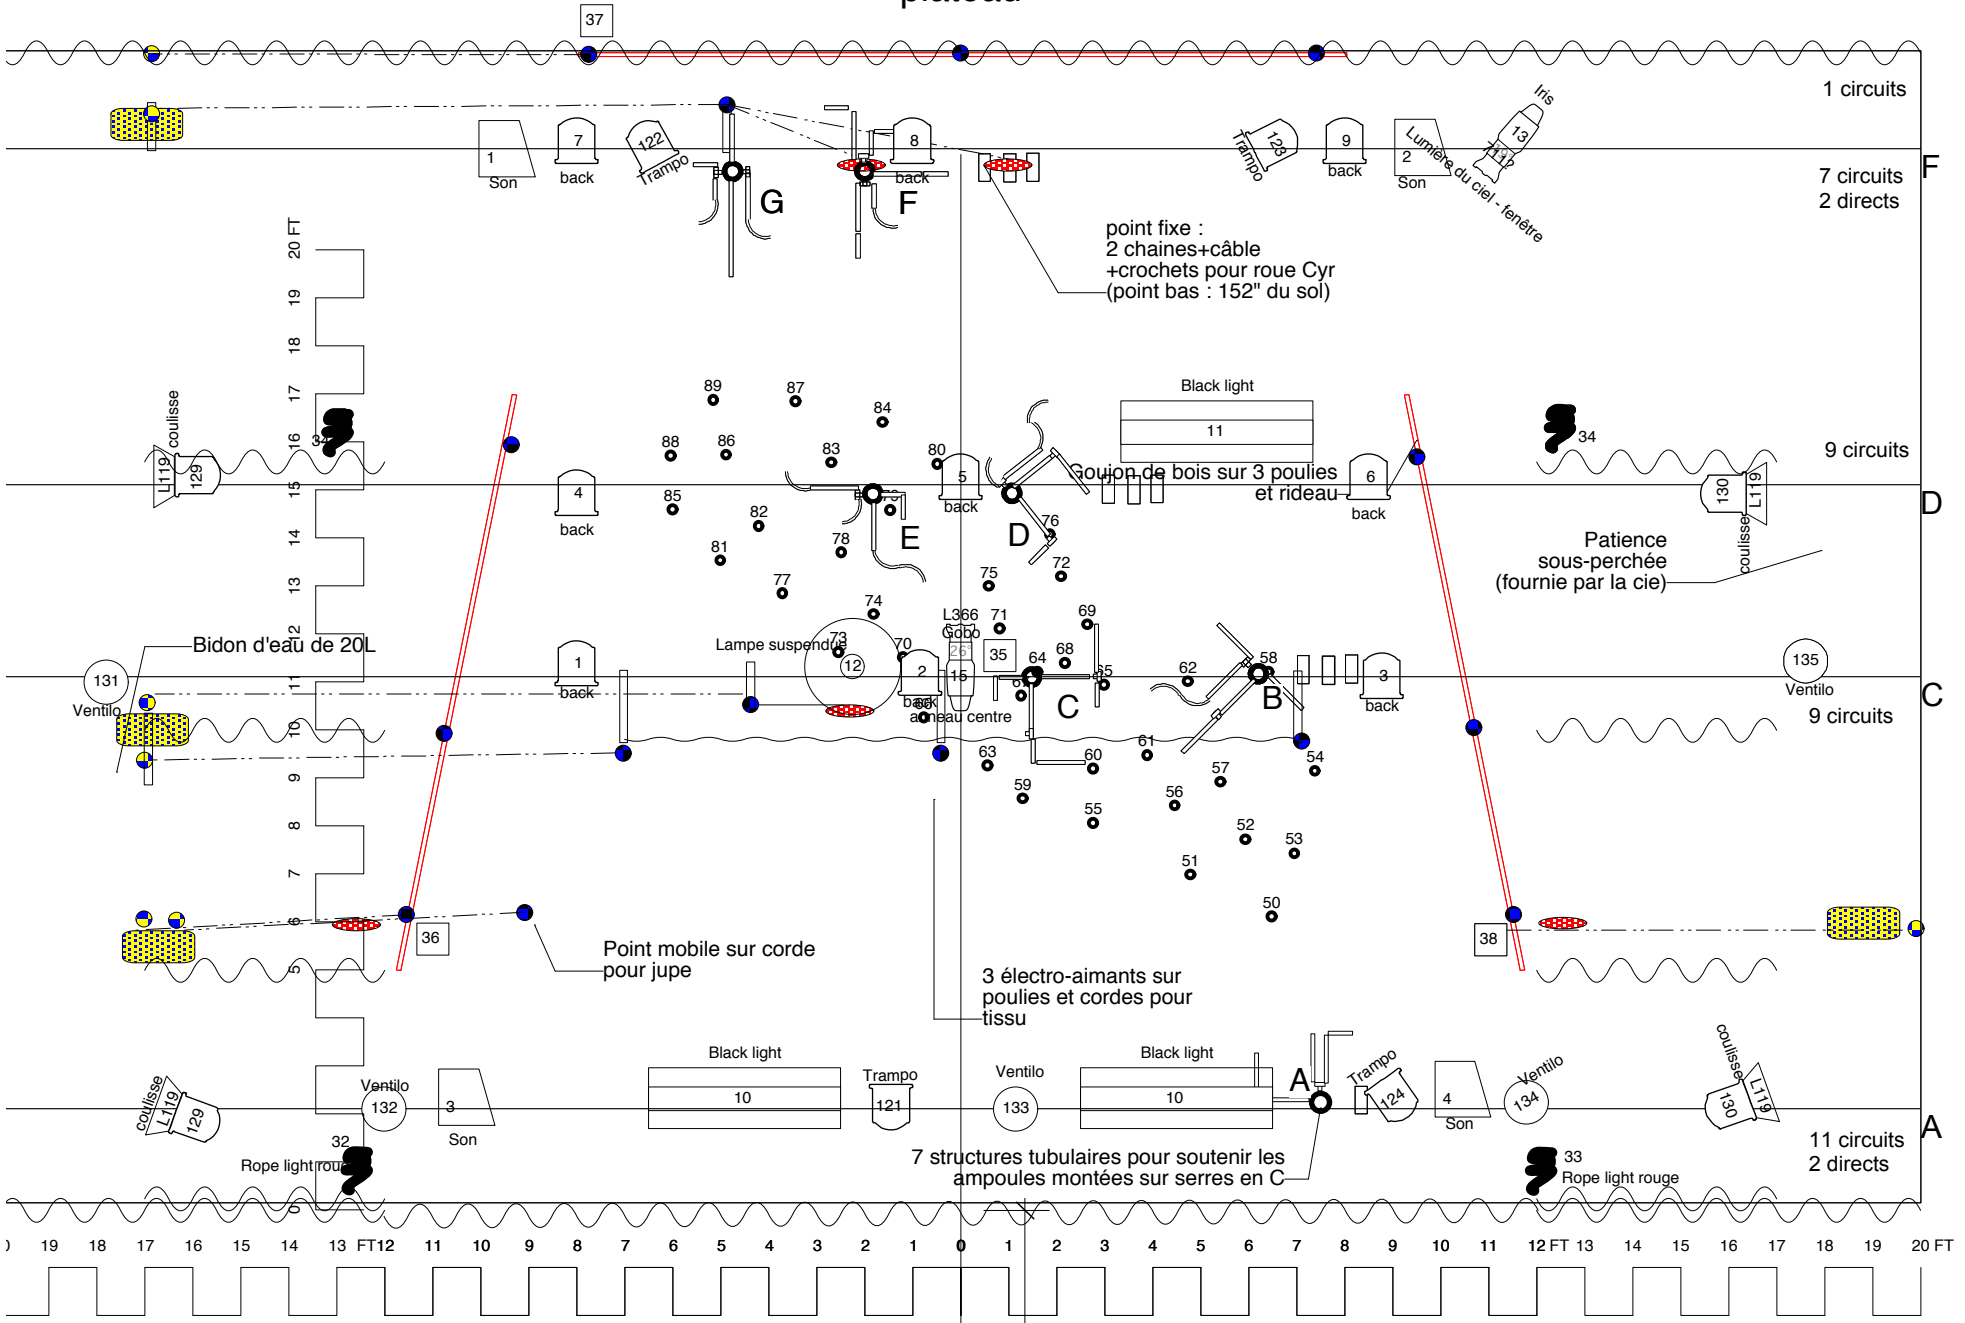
plateau

37

1 circuits

1
Son

7
back

122
Trampo

8
back

G

F

123
Trampo

9
back

2
Son

Lumière du ciel - fenêtre

Iris

13

7 circuits
2 directs

F

point fixe :
2 chaines+câble
+crochets pour roue Cyr
(point bas : 152" du sol)

20 FT
19
18
17
16
15
14
13
12
11
10
9
8
7
6
5
0

coulisse
L119
129

34

89
87
84
88
86
83
80
85
82
81
78
77
76
75
72
74
73
71
69
70
68
64
65
62
58
63
60
61
57
54
59
56
55
52
53
51
50

Black light
11

Goujon de bois sur 3 poulies et rideau

4
back

5
back

6
back

E

D

34

9 circuits

130
L119
coulisse

D

Patience
sous-perchée
(fournie par la cie)

Bidon d'eau de 20L

131
Ventilo

1
back

Lampe suspendue
12

L366
Gobo
261
15

35

2
back

anneau centre

C

B

3
back

135
Ventilo

9 circuits

C

36

Point mobile sur corde pour jupe

3 électro-aimants sur poulies et cordes pour tissu

38

Ventilo
132

3
Son

Black light
10

Trampo
121

Ventilo
133

Black light
10

A

Trampo
124

4
Son

Ventilo
134

coulisse
L119
130

coulisse
L119
129

32
Rope light rouge

7 structures tubulaires pour soutenir les ampoules montées sur serres en C

33
Rope light rouge

11 circuits
2 directs

A

19 18 17 16 15 14 13 FT12 11 10 9 8 7 6 5 4 3 2 1 0 1 2 3 4 5 6 7 8 9 10 11 12 FT 13 14 15 16 17 18 19 20 FT